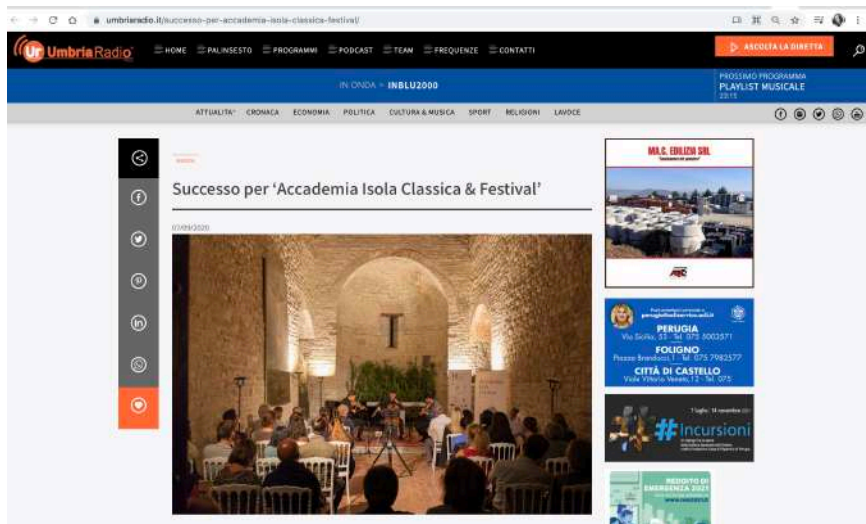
umbriaradio.it/successo-per-accademia-isola-classica-festival/

UmbriaRadio

HOME PALINSESTO PROGRAMMI PODCAST TEAM FREQUENZE CONTATTI

ASCOLTA LA DIRETTA

IN ONDA » INBLU2000

PROSSIMO PROGRAMMA
PLAYLIST MUSICALE
23:15

ATTUALITA' CRONACA ECONOMIA POLITICA CULTURA & MUSICA SPORT RELIGIONI LAVOCE

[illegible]

Successo per 'Accademia Isola Classica & Festival'

07/09/2020

MA.C. EDILIZIA SRL

PERUGIA
Via Sicilia, 53 - Tel. 075 5003571
FOLIGNO
Piazza Brandozzi, 1 - Tel. 075 7982577
CITTÀ DI CASTELLO
Viale Vittorio Veneto, 12 - Tel. 075

#Incursioni

REDDITO DI EMERGENZA 2021